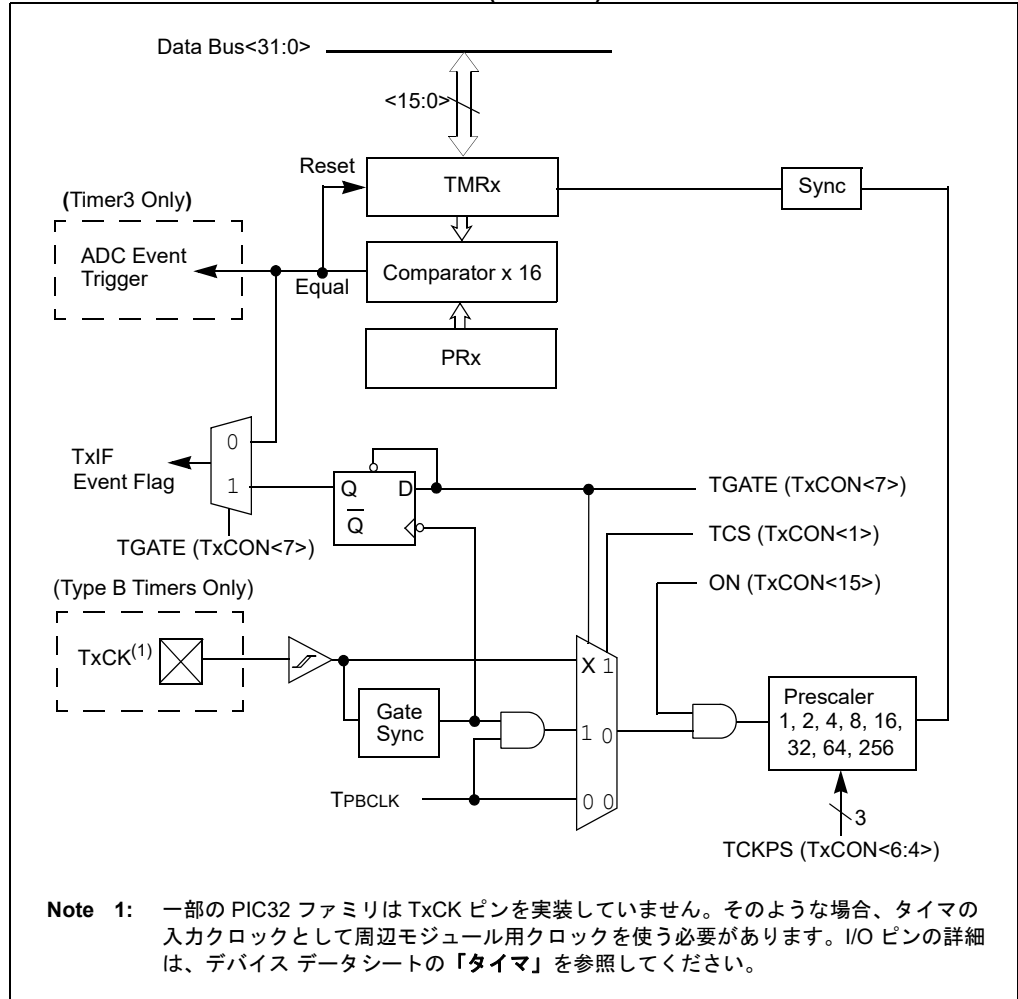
Data Bus<31:0>

<15:0>

Reset

TMRx

Sync

(Timer3 Only)

ADC Event Trigger

Equal

Comparator x 16

PRx

TxIF Event Flag

0

1

Q

D

$\overline{Q}$

TGATE (TxCON<7>)

TGATE (TxCON<7>)

TCS (TxCON<1>)

ON (TxCON<15>)

(Type B Timers Only)

TxCK$^{(1)}$

X 1

Gate Sync

1 0

0 0

Prescaler 1, 2, 4, 8, 16, 32, 64, 256

TPBCLK

3

TCKPS (TxCON<6:4>)

Note 1: 一部の PIC32 ファミリは TxCK ピンを実装していません。そのような場合、タイマの入力クロックとして周辺モジュール用クロックを使う必要があります。I/O ピンの詳細は、デバイス データシートの「タイマ」を参照してください。